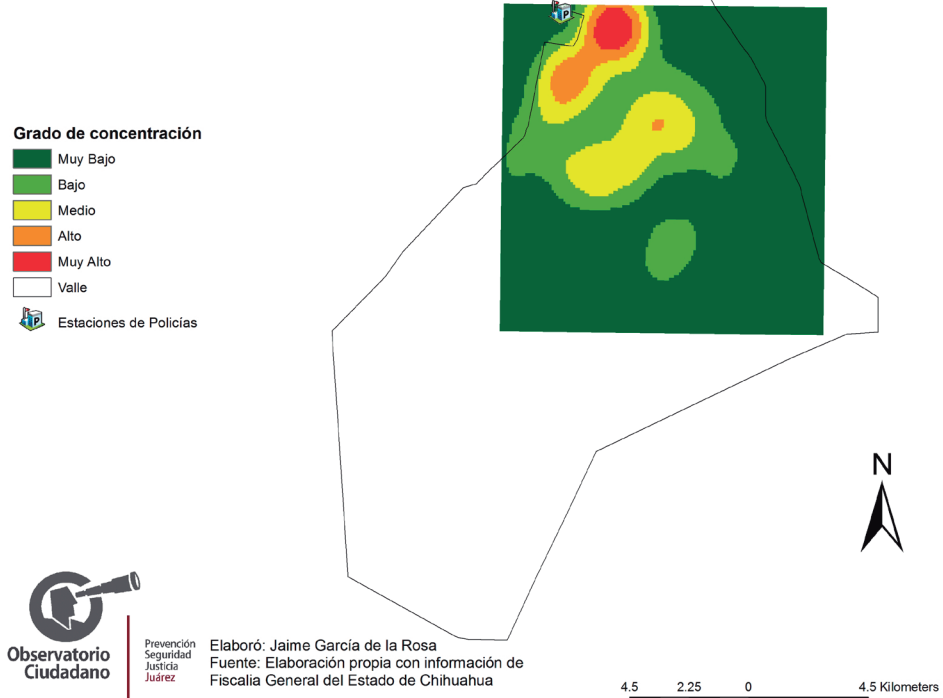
Grado de concentración

Muy Bajo

Bajo

Medio

Alto

Muy Alto

Valle

Estaciones de Policías

N

Observatorio Ciudadano

Prevención Seguridad Justicia Juárez

Elaboró: Jaime García de la Rosa
Fuente: Elaboración propia con información de Fiscalia General del Estado de Chihuahua

4.5 2.25 0 4.5 Kilometers